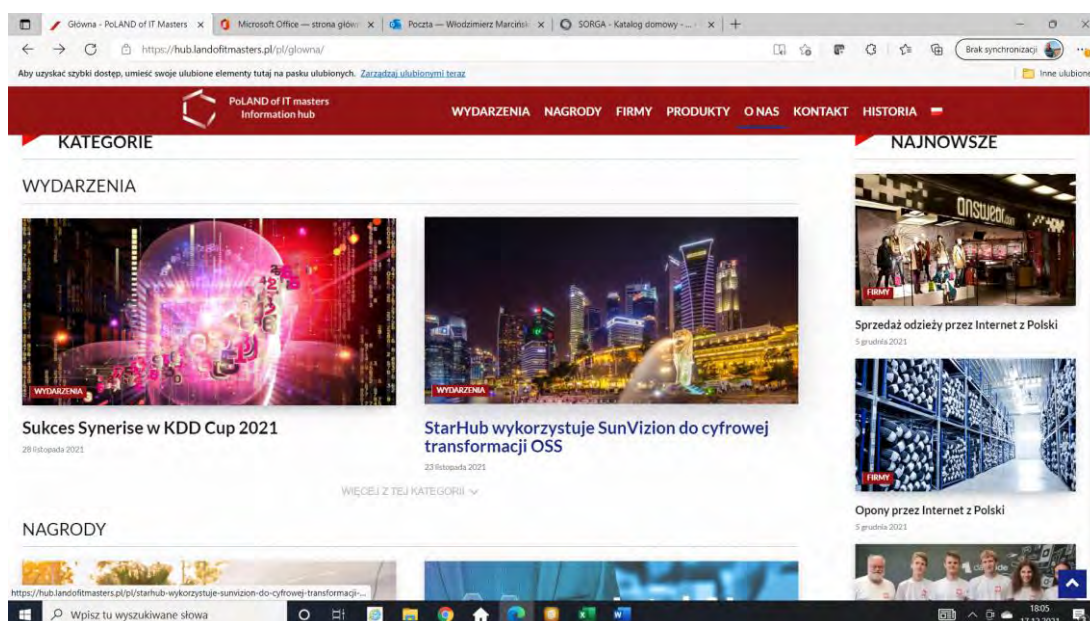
Główna - PoLAND of IT Masters ×
Microsoft Office — strona głów ×
Poczta — Włodzimierz Marciński ×
SORGA - Katalog domowy - ×
+

https://hub.landofitmasters.pl/pl/glowna/

Brak synchronizacji

Aby uzyskać szybki dostęp, umieść swoje ulubione elementy tutaj na pasku ulubionych. Zarządzaj ulubionymi teraz

Inne ulubione

PoLAND of IT masters
Information hub

WYDARZENIA NAGRODY FIRMY PRODUKTY O NAS KONTAKT HISTORIA

KATEGORIE

NAJNOWSZE

WYDARZENIA

WYDARZENIA

Sukces Synerise w KDD Cup 2021

28 listopada 2021

WYDARZENIA

StarHub wykorzystuje SunVizion do cyfrowej transformacji OSS

23 listopada 2021

WIĘCEJ Z TEJ KATEGORII

NAGRODY

FIRMY

Sprzedaż odzieży przez Internet z Polski

5 grudnia 2021

FIRMY

Opony przez Internet z Polski

5 grudnia 2021

https://hub.landofitmasters.pl/pl/starhub-wykorzystuje-sunvizion-do-cyfrowej-transformacji-...

Wpisz tu wyszukiwane słowa

18:05
17.12.2021